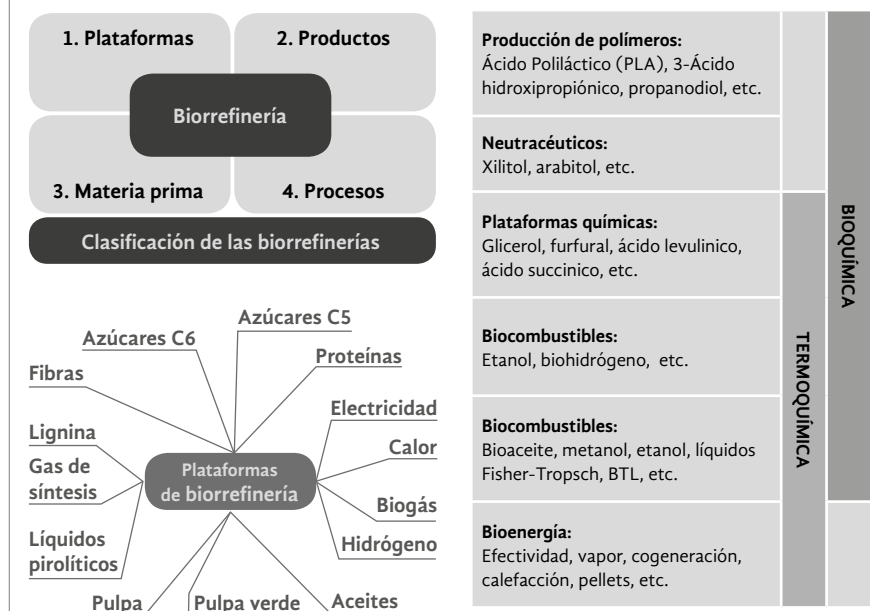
1. Plataformas

2. Productos

Biorrefinería

3. Materia prima

4. Procesos

Clasificación de las biorrefinerías

Azúcares C6

Azúcares C5

Proteínas

Fibras

Electricidad

Lignina

Calor

Gas de síntesis

Plataformas de biorrefinería

Biogás

Líquidos pirolíticos

Hidrógeno

Pulpa

Pulpa verde

Aceites

Producción de polímeros:
Ácido Poliláctico (PLA), 3-Ácido hidroxipropiónico, propanodiol, etc.

Neutracéuticos:
Xilitol, arabitol, etc.

Plataformas químicas:
Glicerol, furfural, ácido levulinico, ácido succinico, etc.

Biocombustibles:
Etanol, biohidrógeno, etc.

Biocombustibles:
Bioaceite, metanol, etanol, líquidos Fisher-Tropsch, BTL, etc.

Bioenergía:
Efectividad, vapor, cogeneración, calefacción, pellets, etc.

TERMOQUÍMICA

BIOQUÍMICA